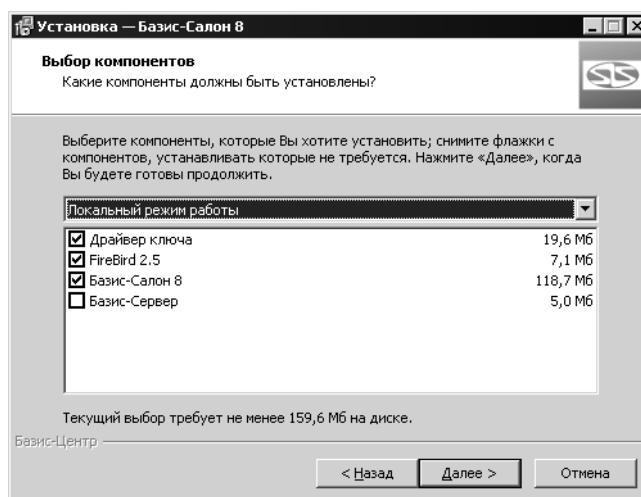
Установка — Базис-Салон 8

Выбор компонентов
Какие компоненты должны быть установлены?

Выберите компоненты, которые Вы хотите установить; снимите флажки с компонентов, устанавливать которые не требуется. Нажмите «Далее», когда Вы будете готовы продолжить.

Локальный режим работы

| | | |
|---|---|---|
| ☑ | Драйвер ключа | 19,6 Мб |
| ☑ | FireBird 2.5 | 7,1 Мб |
| ☑ | Базис-Салон 8 | 118,7 Мб |
| ☐ | Базис-Сервер | 5,0 Мб |

Текущий выбор требует не менее 159,6 Мб на диске.

Базис-Центр

< Назад   Далее >   Отмена